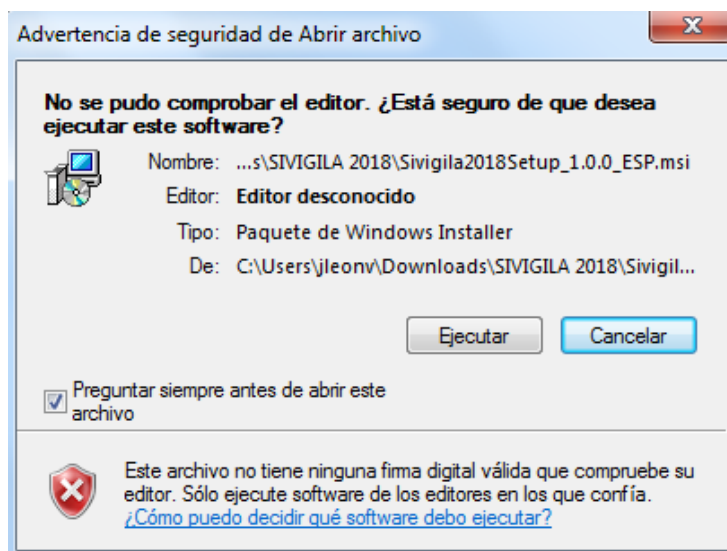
Advertencia de seguridad de Abrir archivo

No se pudo comprobar el editor. ¿Está seguro de que desea ejecutar este software?

Nombre: ...s\SIVIGILA 2018\Sivigila2018Setup_1.0.0_ESP.msi
Editor: Editor desconocido
Tipo: Paquete de Windows Installer
De: C:\Users\jleonv\Downloads\SIVIGILA 2018\Sivigil...

Ejecutar
Cancelar

Preguntar siempre antes de abrir este archivo

Este archivo no tiene ninguna firma digital válida que compruebe su editor. Sólo ejecute software de los editores en los que confía.
¿Cómo puedo decidir qué software debo ejecutar?